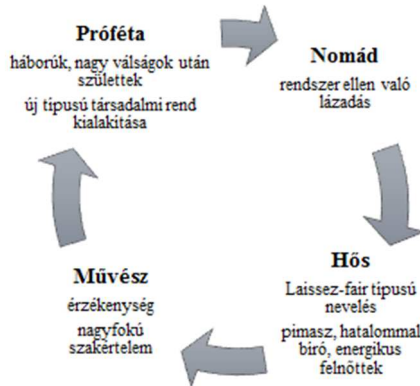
Próféta

háborúk, nagy válságok után születtek

új típusú társadalmi rend kialakítása

Nomád

rendszer ellen való lázadás

Hős

Laissez-fair típusú nevelés

pimasz, hatalommal bíró, energikus felnőttek

Művész

érzékenység

nagyfokú szakértelem